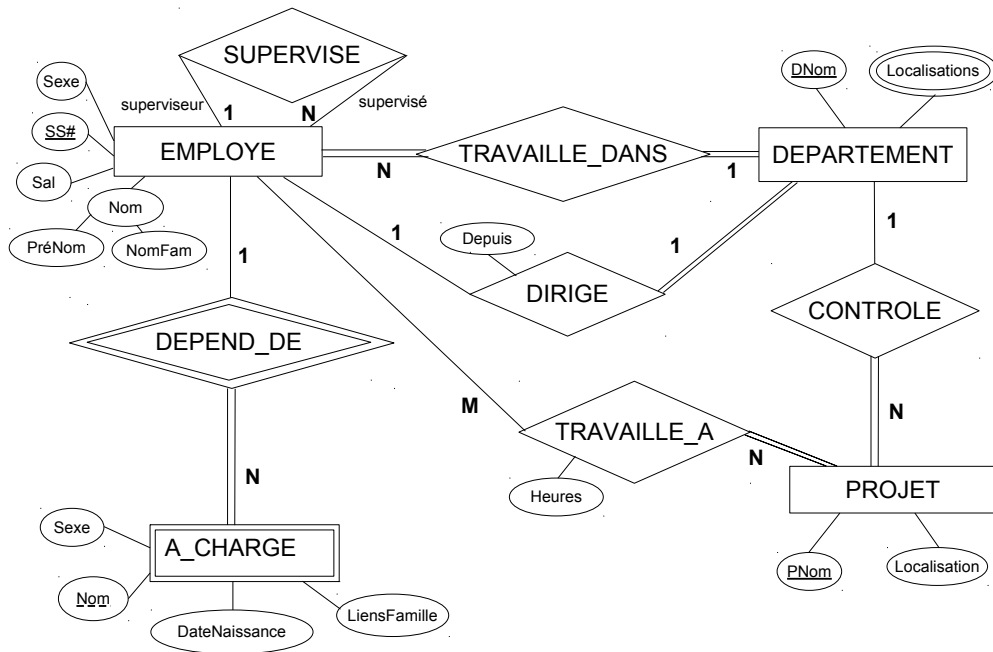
SUPERVISE

Sexe

superviseur

1

N

supervisé

SS#

EMPLOYE

TRAVAILLE_DANS

DEPARTEMENT

DNom

Localisations

Sal

N

1

Nom

PréNom

NomFam

1

Depuis

1

1

DIRIGE

1

CONTROLE

DEPEND_DE

M

TRAVAILLE_A

N

N

N

Heures

PROJET

Sexe

A_CHARGE

PNom

Localisation

Nom

DateNaissance

LiensFamille